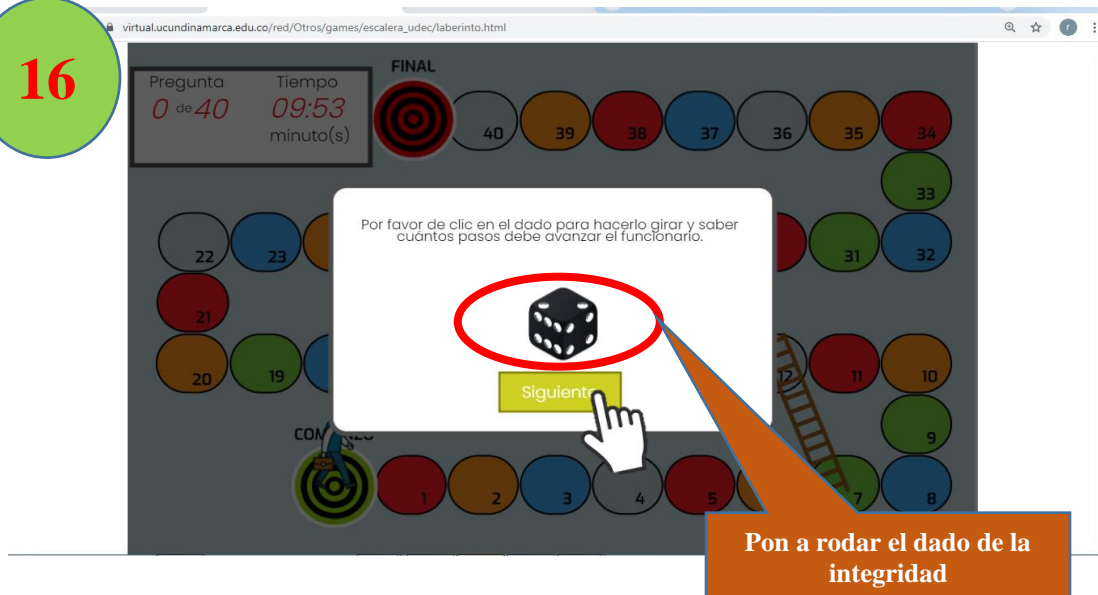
16

virtual.ucundinamarca.edu.co/red/Otros/games/escalera_udec/laberinto.html

Pregunta
0 de 40

Tiempo
09:53
minuto(s)

FINAL

40 39 38 37 36 35 34
33
22 23 31 32
21
20 19 12 11 10
9
1 2 3 4 5 7 8

COM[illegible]

Por favor de clic en el dado para hacerlo girar y saber cuantos pasos debe avanzar el funcionario.

Siguiente

Pon a rodar el dado de la integridad